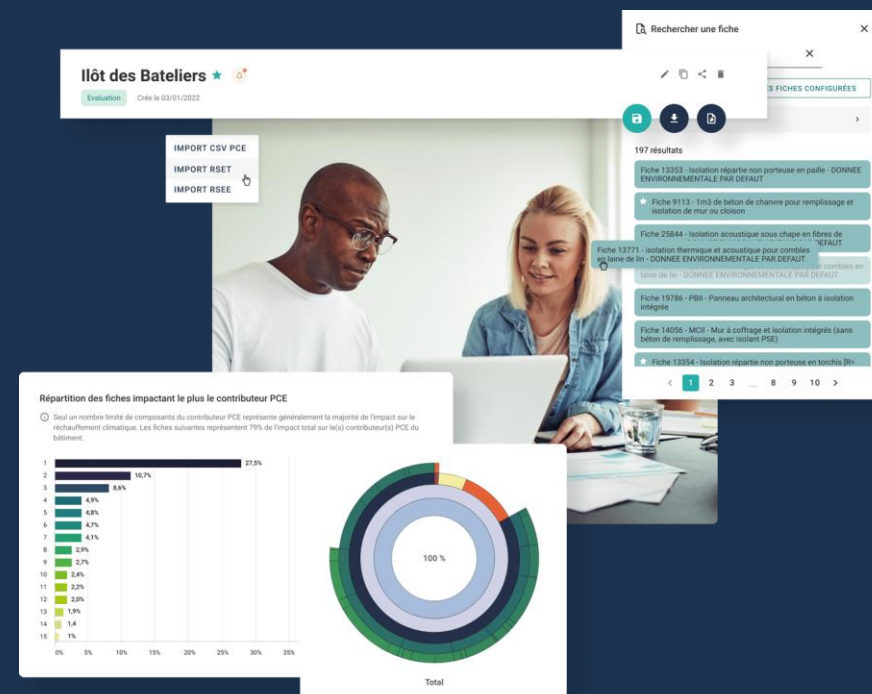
Ilôt des Bateliers

Evaluation Crée le 03/01/2022

IMPORT CSV PCE
IMPORT RSET
IMPORT RSEE

Rechercher une fiche

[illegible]S FICHES CONFIGURÉES

197 résultats

Fiche 13353 - Isolation répartie non porteuse en paille - DONNEE ENVIRONNEMENTALE PAR DEFAUT

Fiche 9113 - 1m3 de béton de chanvre pour remplissage et isolation de mur ou cloison

Fiche 25844 - Isolation acoustique sous chape en fibres de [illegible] DEFAUT

Fiche 13771 - isolation thermique et acoustique pour combles en laine de lin - DONNEE ENVIRONNEMENTALE PAR DEFAUT

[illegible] combles en laine de lin - DONNEE ENVIRONNEMENTALE PAR DEFAUT

Fiche 19786 - PBII - Panneau architectural en béton à isolation intégrée

Fiche 14056 - MCII - Mur à coffrage et isolation intégrés (sans béton de remplissage, avec isolant PSE)

Fiche 13354 - Isolation répartie non porteuse en torchis [R=

1 2 3 ... 8 9 10

Répartition des fiches impactant le plus le contributeur PCE

Seul un nombre limité de composants du contributeur PCE représente généralement la majorité de l'impact sur le réchauffement climatique. Les fiches suivantes représentent 79% de l'impact total sur le(s) contributeur(s) PCE du bâtiment.

| | |
|---|---|
| 1 | 27,5% |
| 2 | 10,7% |
| 3 | 8,6% |
| 4 | 4,9% |
| 5 | 4,8% |
| 6 | 4,7% |
| 7 | 4,1% |
| 8 | 2,9% |
| 9 | 2,7% |
| 10 | 2,4% |
| 11 | 2,2% |
| 12 | 2,0% |
| 13 | 1,9% |
| 14 | 1,4 |
| 15 | 1% |

0% 5% 10% 15% 20% 25% 30% 35%

100 %

Total